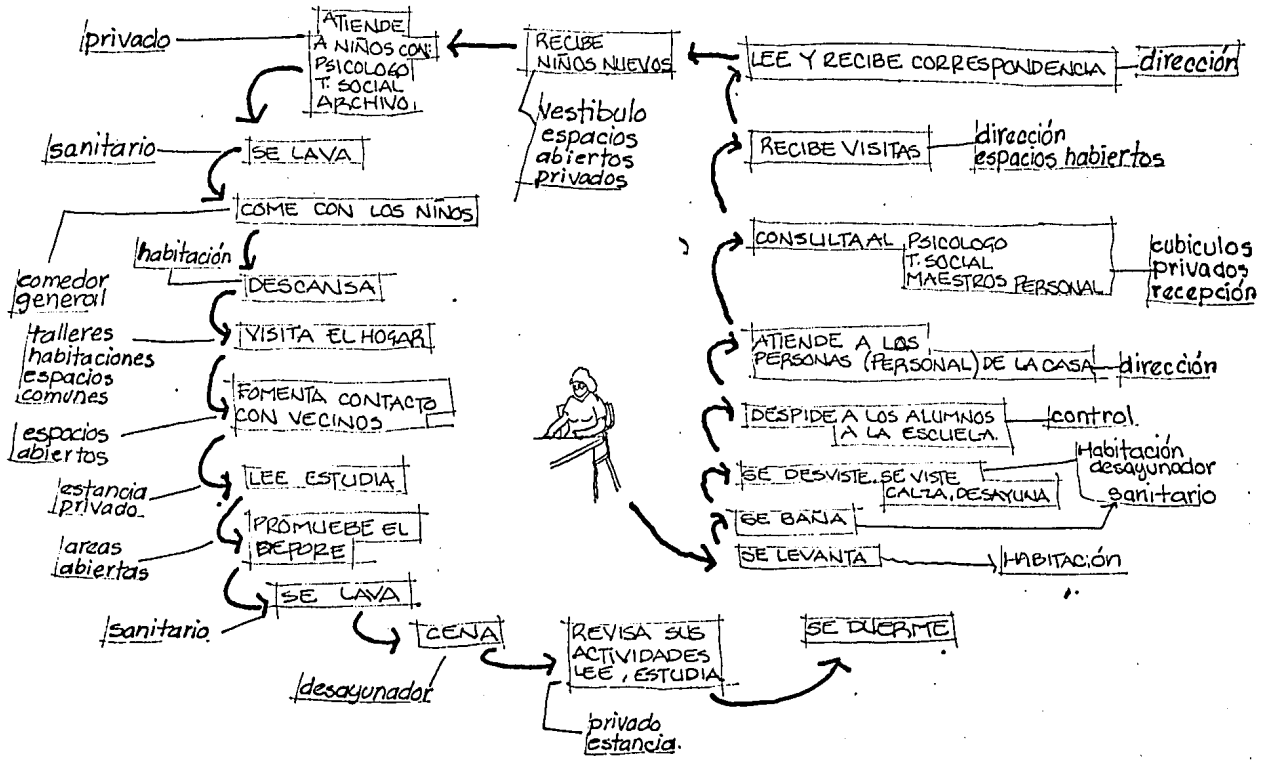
privado

ATIENDE A NIÑOS CON: PSICOLOGO T. SOCIAL ARCHIVO

RECIBE NIÑOS NUEVOS

LEE Y RECIBE CORRESPONDENCIA

dirección

vestibulo espacios abiertos privados

sanitario

SE LAVA

RECIBE VISITAS

dirección espacios habiertos

COME CON LOS NIÑOS

habitación

comedor general

DESCANSA

CONSULTA AL PSICOLOGO T. SOCIAL MAESTROS PERSONAL

cubiculos privados recepción

talleres habitaciones espacios comunes

VISITA EL HOGAR

FOMENTA CONTACTO CON VECINOS

ATIENDE A LOS PERSONAS (PERSONAL) DE LA CASA

dirección

espacios abiertos

DESPIDE A LOS ALUMNOS A LA ESCUELA.

control

LEE ESTUDIA

estancia privado

SE DESVISTE. SE VISTE CALZA, DESAYUNA

Habitación desayunador sanitario

PROMUEBE EL DEPORE

areas abiertas

SE BAÑA

SE LEVANTA

HABITACIÓN

SE LAVA

sanitario

CENA

desayunador

REVISA SUS ACTIVIDADES LEE, ESTUDIA

SE DUERME

privado estancia.